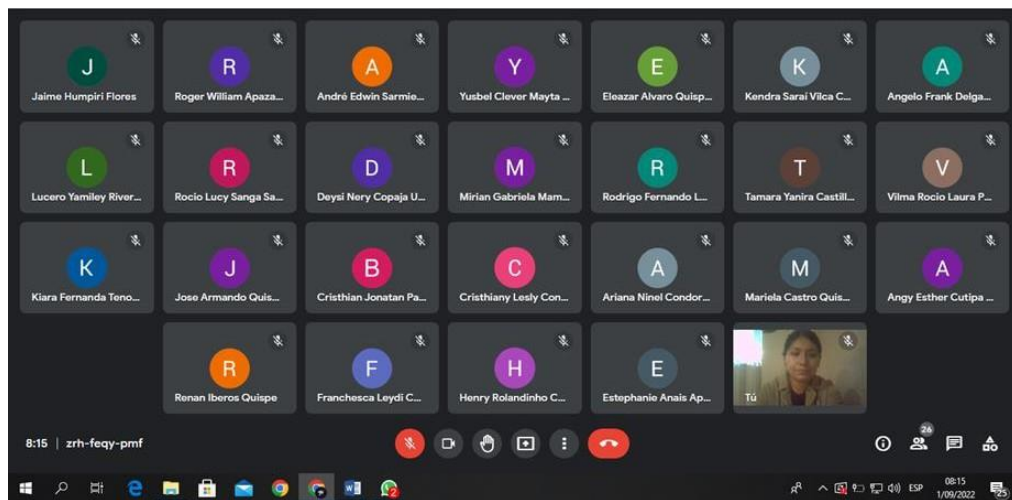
J
Jaime Humpiri Flores

R
Roger William Apaza...

A
André Edwin Sarmie...

Y
Yusbel Clever Mayta ...

E
Eleazar Alvaro Quisp...

K
Kendra Sarai Vilca C...

A
Angelo Frank Delga...

L
Lucero Yamiley River...

R
Rocio Lucy Sanga Sa...

D
Deysi Nery Copaja U...

M
Mirian Gabriela Mam...

R
Rodrigo Fernando L...

T
Tamara Yanira Castill...

V
Vilma Rocio Laura P...

K
Kiara Fernanda Teno...

J
Jose Armando Quis...

B
Cristhian Jonatan Pa...

C
Cristhiany Lesly Con...

A
Ariana Ninel Condor...

M
Mariela Castro Quis...

A
Angy Esther Cutipa ...

R
Renan Iberos Quispe

F
Franchesca Leydi C...

H
Henry Rolandinho C...

E
Estephanie Anais Ap...

Tú

8:15 | zrh-feqy-pmf

26

2

ESP
08:15
1/09/2022
25